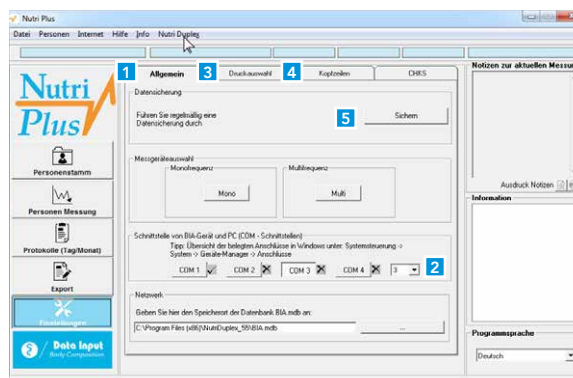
Nutri Plus

Datei Personen Internet Hilfe Info Nutri Duplex

Nutri Plus

Personenstamm

Personen Messung

Protokolle (Tag/Monat)

Export

Einstellungen

Data Input Body Composition

1 Allgemein 3 Druckauswahl 4 Kopfzeilen CHKS

Datensicherung

Führen Sie regelmäßig eine Datensicherung durch

5 Sichern

Messgeräteauswahl

Monofrequenz

Mono

Multifrequenz

Multi

Schnittstelle von BIA-Gerät und PC (COM - Schnittstellen)

Tipp: Übersicht der belegten Anschlüsse in Windows unter: Systemsteuerung -> System -> Geräte-Manager -> Anschlüsse

COM 1 COM 2 COM 3 COM 4 3 2

Netzwerk

Geben Sie hier den Speicherort der Datenbank BIA.mdb an:

C:\Program Files (x86)\NutriDuplex_55\BIA.mdb ...

Notizen zur aktuellen Messung

Ausdruck Notizen

Information

Programmsprache

Deutsch